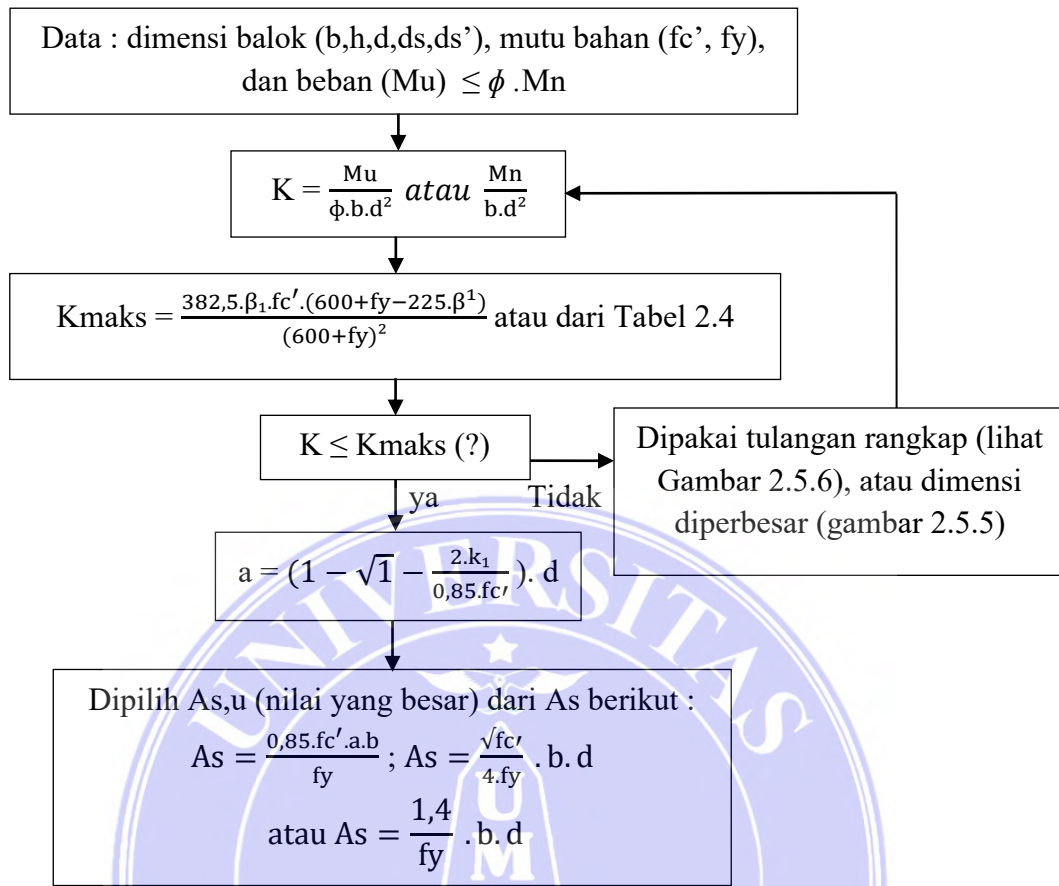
Data : dimensi balok (b,h,d,ds,ds’), mutu bahan (fc’, fy), dan beban (Mu) $\leq \phi$ .Mn

$K = \frac{Mu}{\phi.b.d^2}$ $atau$ $\frac{Mn}{b.d^2}$

Kmaks = $\frac{382,5.\beta_1.fc'.(600+fy-225.\beta^1)}{(600+fy)^2}$ atau dari Tabel 2.4

K ≤ Kmaks (?)

ya

Tidak

Dipakai tulangan rangkap (lihat Gambar 2.5.6), atau dimensi diperbesar (gambar 2.5.5)

$a = (1 - \sqrt{1} - \frac{2.k_1}{0,85.fc'}).\ d$

Dipilih As,u (nilai yang besar) dari As berikut :

$As = \frac{0,85.fc'.a.b}{fy}$ ; $As = \frac{\sqrt{fc'}}{4.fy}.b.d$

atau $As = \frac{1,4}{fy}.b.d$